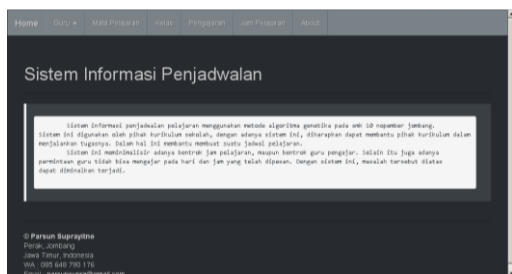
Home Guru ▾ Mata Pelajaran Kelas Pengajaran Jam Pelajaran About

Sistem Informasi Penjadwalan

Sistem informasi penjadwalan pelajaran menggunakan metode algoritma genetika pada smk 10 nopember jombang. Sistem ini digunakan oleh pihak kurikulum sekolah, dengan adanya sistem ini, diharapkan dapat membantu pihak kurikulum dalam menjalankan tugasnya. Dalam hal ini membantu membuat suatu jadwal pelajaran.
Sistem ini meminimalisir adanya bentrok jam pelajaran, maupun bentrok guru pengajar. Selain itu juga adanya permintaan guru tidak bisa mengajar pada hari dan jam yang telah dipesan. Dengan sistem ini, masalah tersebut diatas dapat diminalkan terjadi.

© Parsun Suprayitno
Perak, Jombang
Jawa Timur, Indonesia
WA : 085 648 790 176
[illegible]